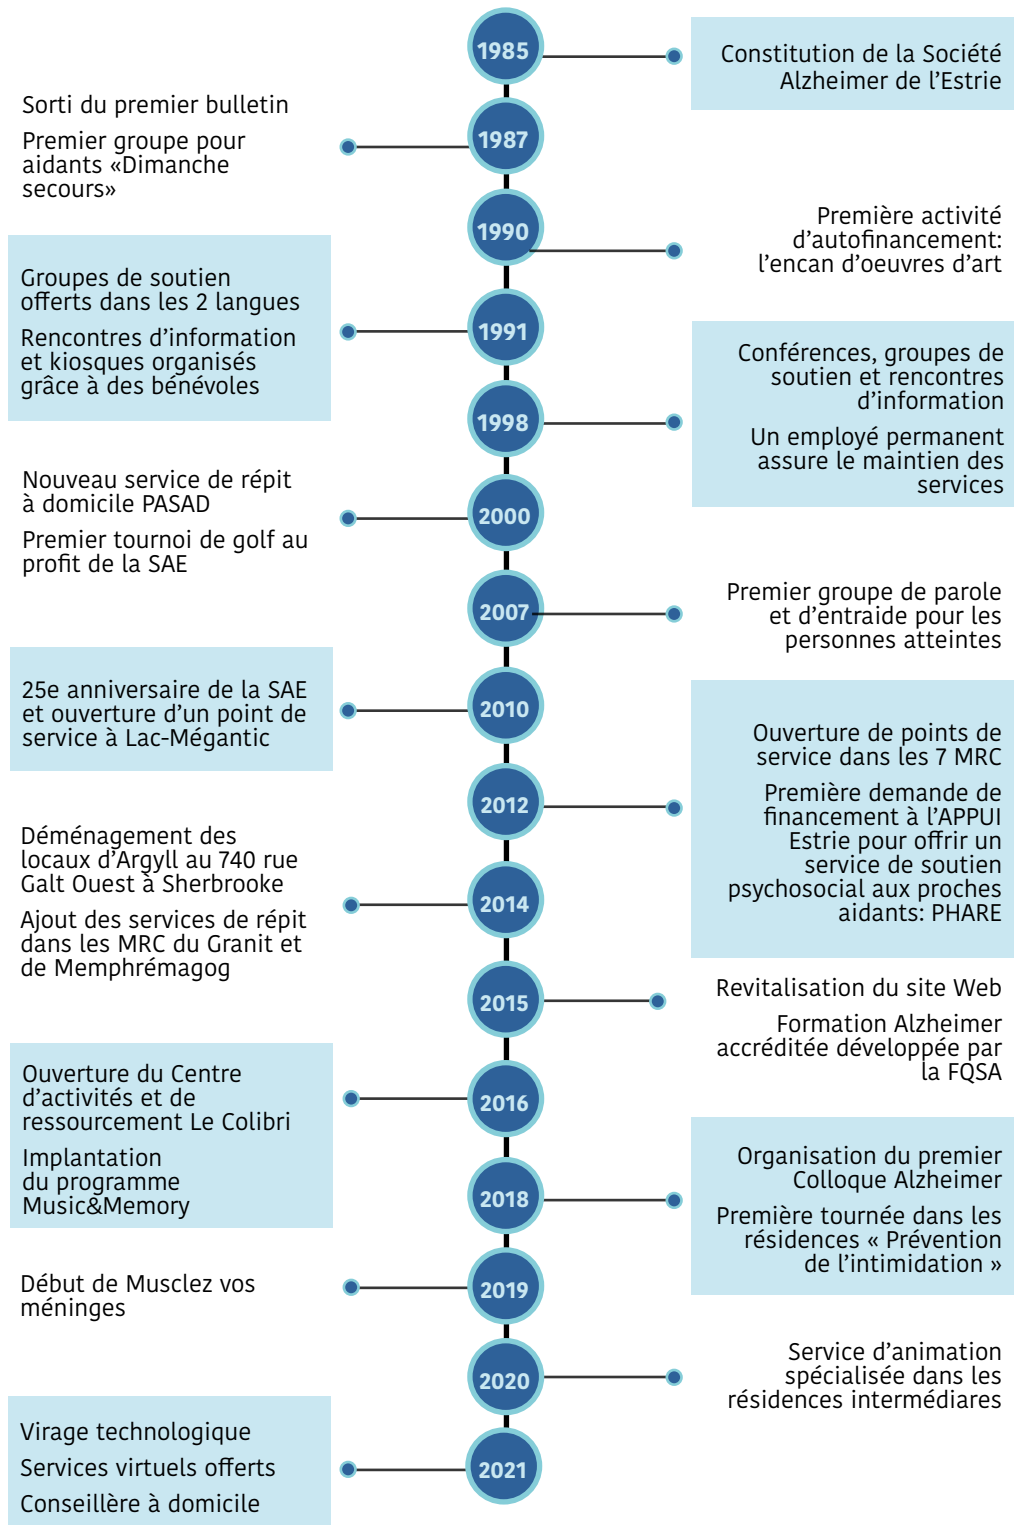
1985

Constitution de la Société Alzheimer de l'Estrie

Sorti du premier bulletin

Premier groupe pour aidants «Dimanche secours»

1987

1990

Première activité d'autofinancement: l'encan d'oeuvres d'art

Groupes de soutien offerts dans les 2 langues

Rencontres d'information et kiosques organisés grâce à des bénévoles

1991

Conférences, groupes de soutien et rencontres d'information

Un employé permanent assure le maintien des services

1998

Nouveau service de répit à domicile PASAD

Premier tournoi de golf au profit de la SAE

2000

2007

Premier groupe de parole et d'entraide pour les personnes atteintes

25e anniversaire de la SAE et ouverture d'un point de service à Lac-Mégantic

2010

Ouverture de points de service dans les 7 MRC

Première demande de financement à l'APPUI Estrie pour offrir un service de soutien psychosocial aux proches aidants: PHARE

2012

Déménagement des locaux d'Argyll au 740 rue Galt Ouest à Sherbrooke

Ajout des services de répit dans les MRC du Granit et de Memphrémagog

2014

2015

Revitalisation du site Web

Formation Alzheimer accréditée développée par la FQSA

Ouverture du Centre d'activités et de ressourcement Le Colibri

Implantation du programme Music&Memory

2016

Organisation du premier Colloque Alzheimer

Première tournée dans les résidences « Prévention de l'intimidation »

2018

Début de Musclez vos méninges

2019

2020

Service d'animation spécialisée dans les résidences intermédiares

Virage technologique

Services virtuels offerts

Conseillère à domicile

2021